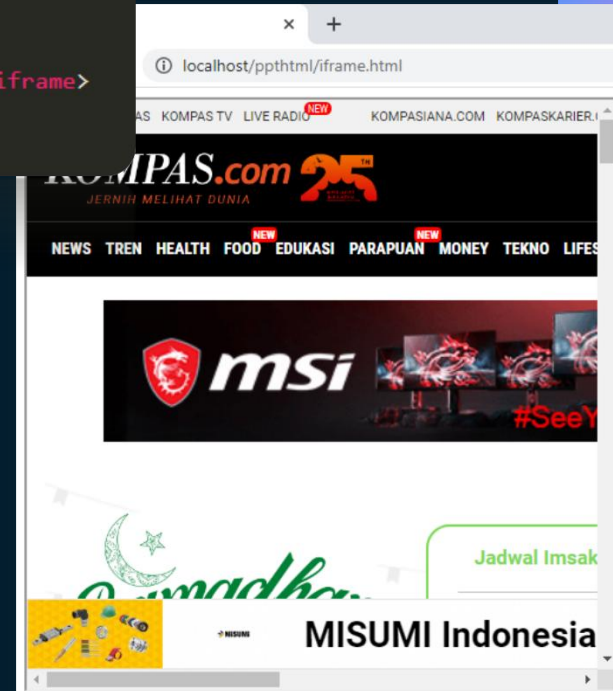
iframe>

×  +

localhost/ppthtml/iframe.html

AS KOMPAS TV LIVE RADIO NEW KOMPASIANA.COM KOMPASKARIER.

KOMPAS.com 25

JERNIH MELIHAT DUNIA

NEWS TREN HEALTH FOOD NEW EDUKASI PARAPUAN NEW MONEY TEKNO LIFES

msi

#SeeY

Ramadhan

Jadwal Imsak

MISUMI

MISUMI Indonesia